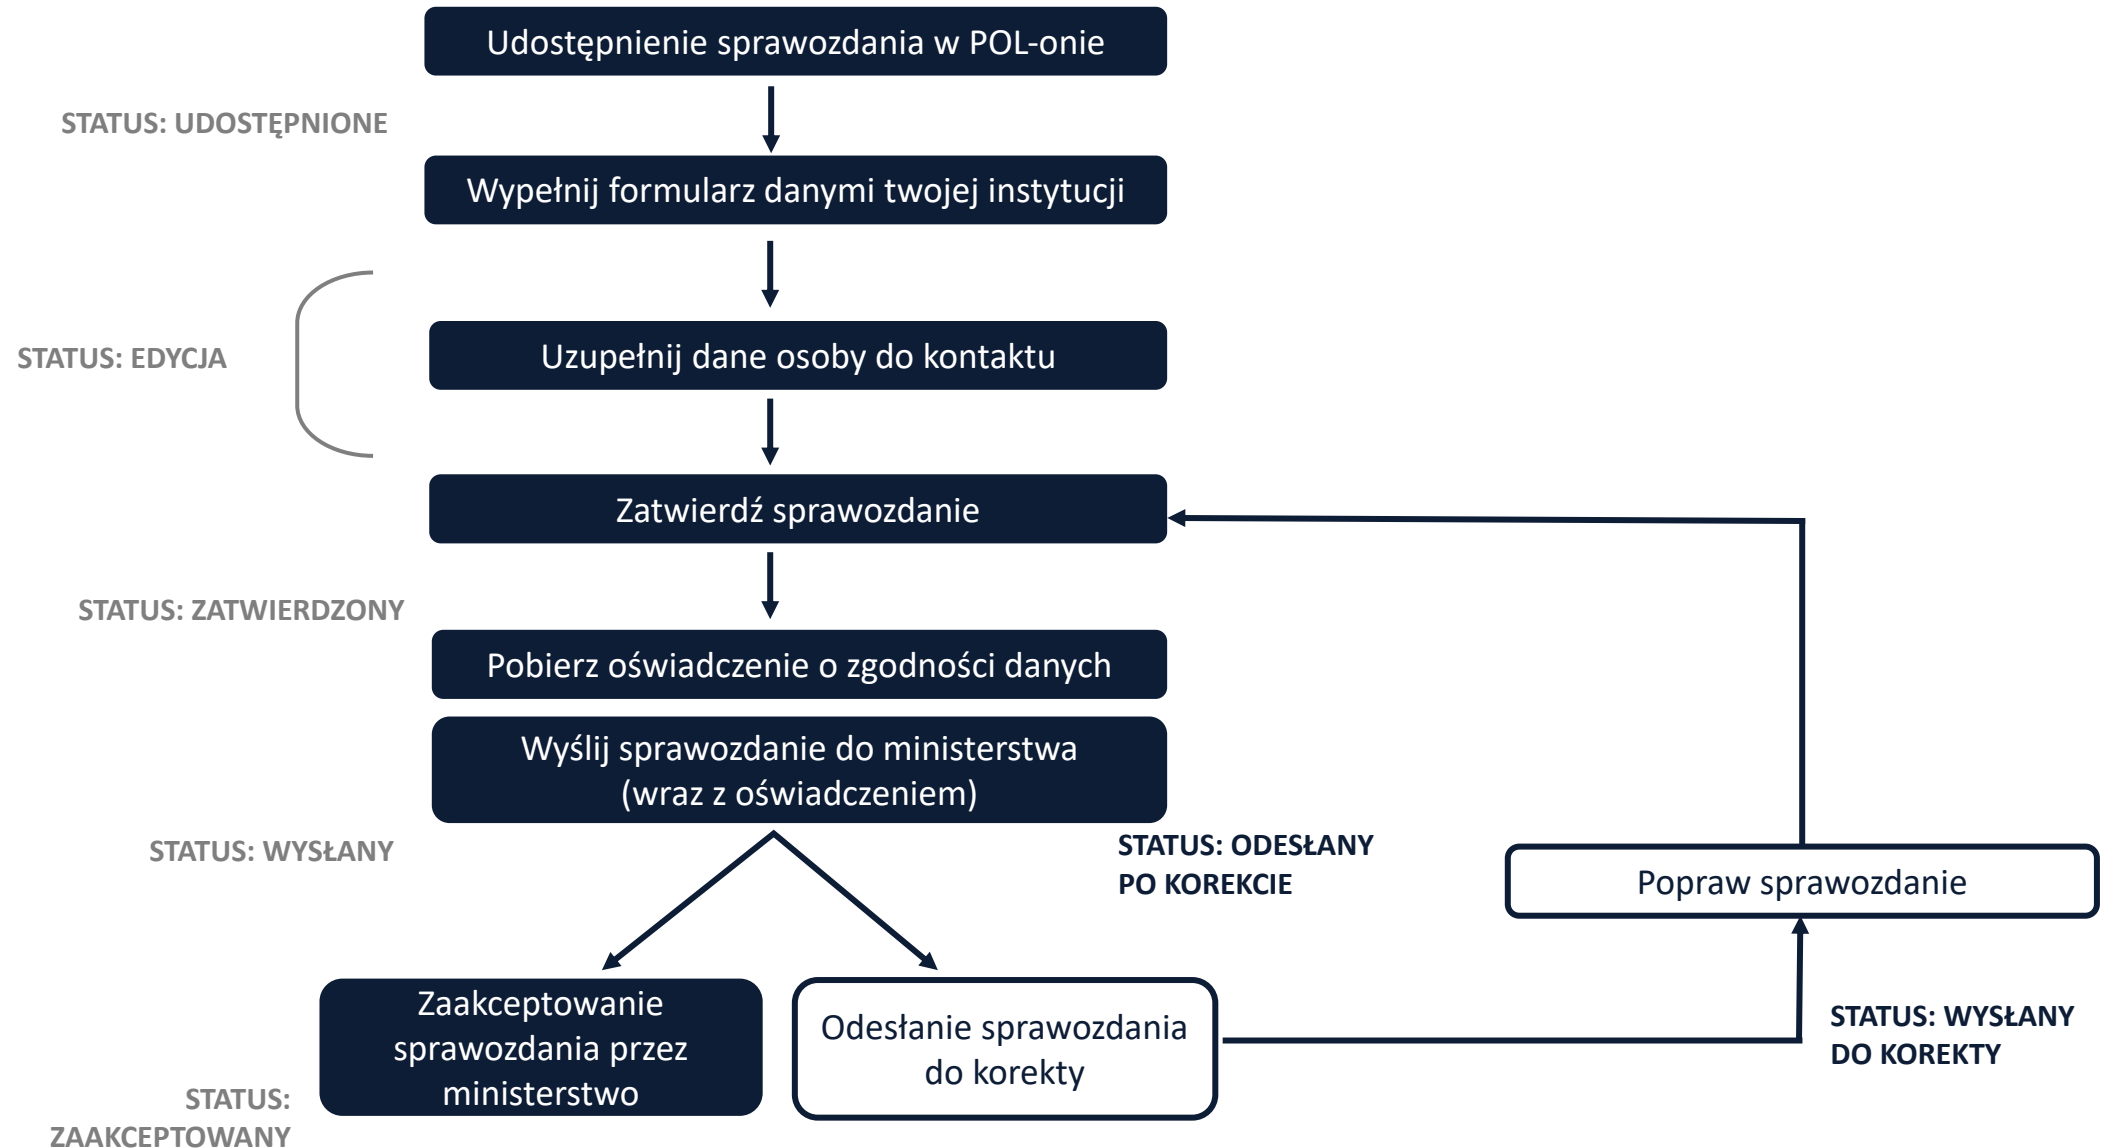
Udostępnienie sprawozdania w POL-onie

STATUS: UDOSTĘPNIONE

Wypełnij formularz danymi twojej instytucji

STATUS: EDYCJA

Uzupełnij dane osoby do kontaktu

Zatwierdź sprawozdanie

STATUS: ZATWIERDZONY

Pobierz oświadczenie o zgodności danych

Wyślij sprawozdanie do ministerstwa (wraz z oświadczeniem)

STATUS: WYSŁANY

STATUS: ODESŁANY PO KOREKCIE

Popraw sprawozdanie

Zaakceptowanie sprawozdania przez ministerstwo

Odesłanie sprawozdania do korekty

STATUS: WYSŁANY DO KOREKTY

STATUS: ZAAKCEPTOWANY